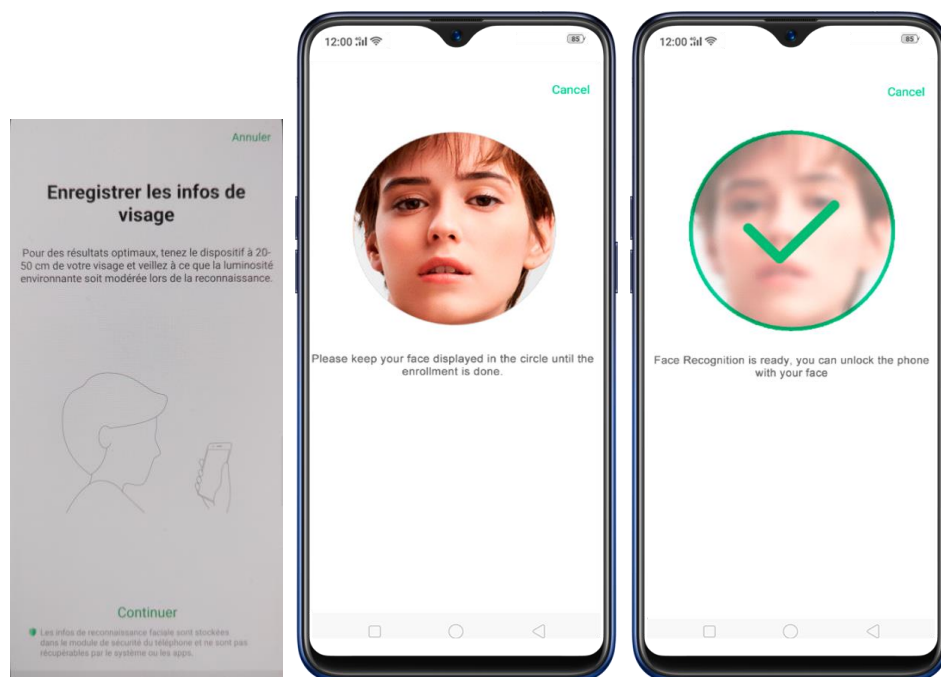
Annuler

Enregistrer les infos de visage

Pour des résultats optimaux, tenez le dispositif à 20-50 cm de votre visage et veillez à ce que la luminosité environnante soit modérée lors de la reconnaissance.

Continuer

Les infos de reconnaissance faciale sont stockées dans le module de sécurité du téléphone et ne sont pas récupérables par le système ou les apps.

12:00

85

Cancel

Please keep your face displayed in the circle until the enrollment is done.

12:00

85

Cancel

Face Recognition is ready, you can unlock the phone with your face